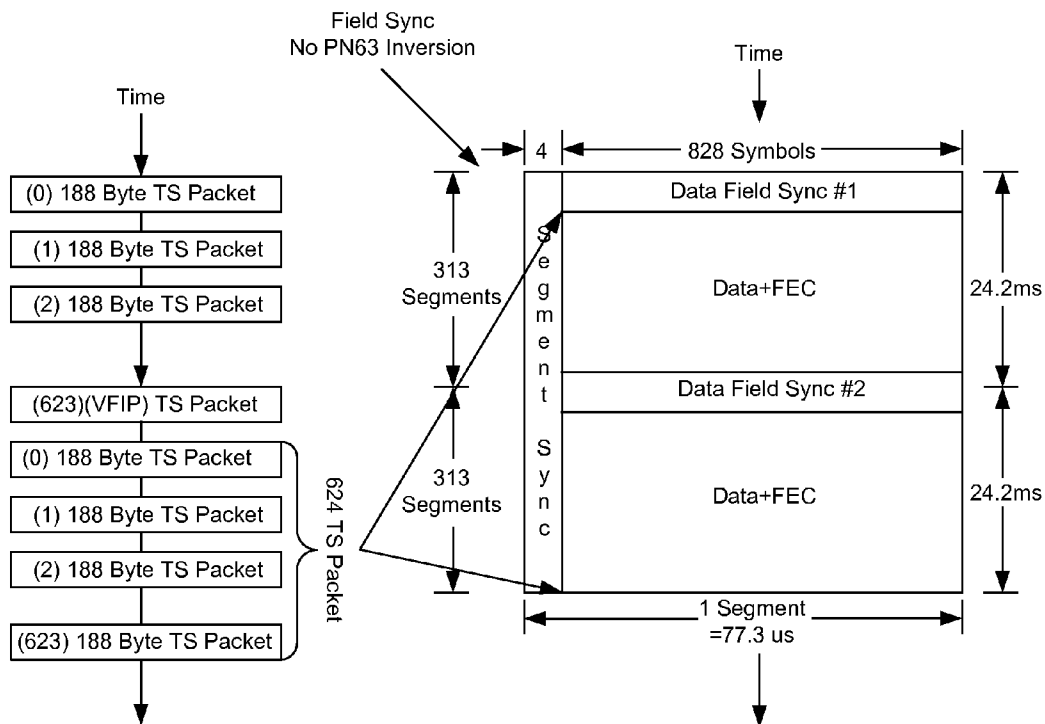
Field Sync
No PN63 Inversion

Time

Time

(0) 188 Byte TS Packet
(1) 188 Byte TS Packet
(2) 188 Byte TS Packet
(623)(VFIP) TS Packet
(0) 188 Byte TS Packet
(1) 188 Byte TS Packet
(2) 188 Byte TS Packet
(623) 188 Byte TS Packet

624 TS Packet

4
828 Symbols

313
Segments

313
Segments

Segment Sync

Data Field Sync #1
Data+FEC
Data Field Sync #2
Data+FEC

24.2ms
24.2ms

1 Segment
=77.3 us